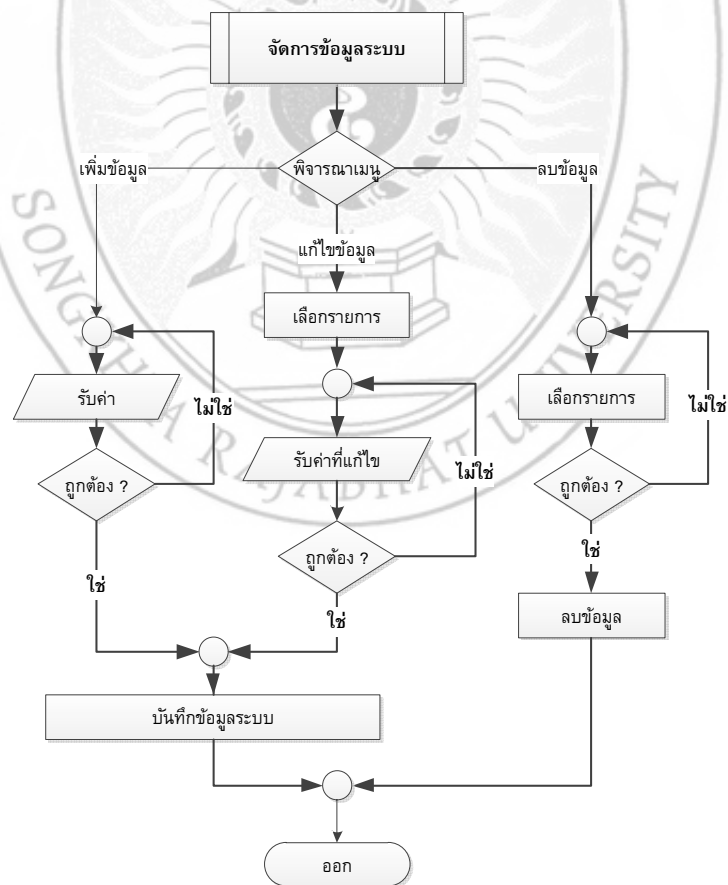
จัดการข้อมูลระบบ

พิจารณาเมนู

เพิ่มข้อมูล

แก้ไขข้อมูล

ลบข้อมูล

เลือกรายการ

รับค่า

ไม่ใช่

ถูกต้อง ?

ใช่

รับค่าที่แก้ไข

ไม่ใช่

ถูกต้อง ?

ใช่

เลือกรายการ

ไม่ใช่

ถูกต้อง ?

ใช่

ลบข้อมูล

บันทึกข้อมูลระบบ

ออก

SONGKHLA RAJABHAT UNIVERSITY